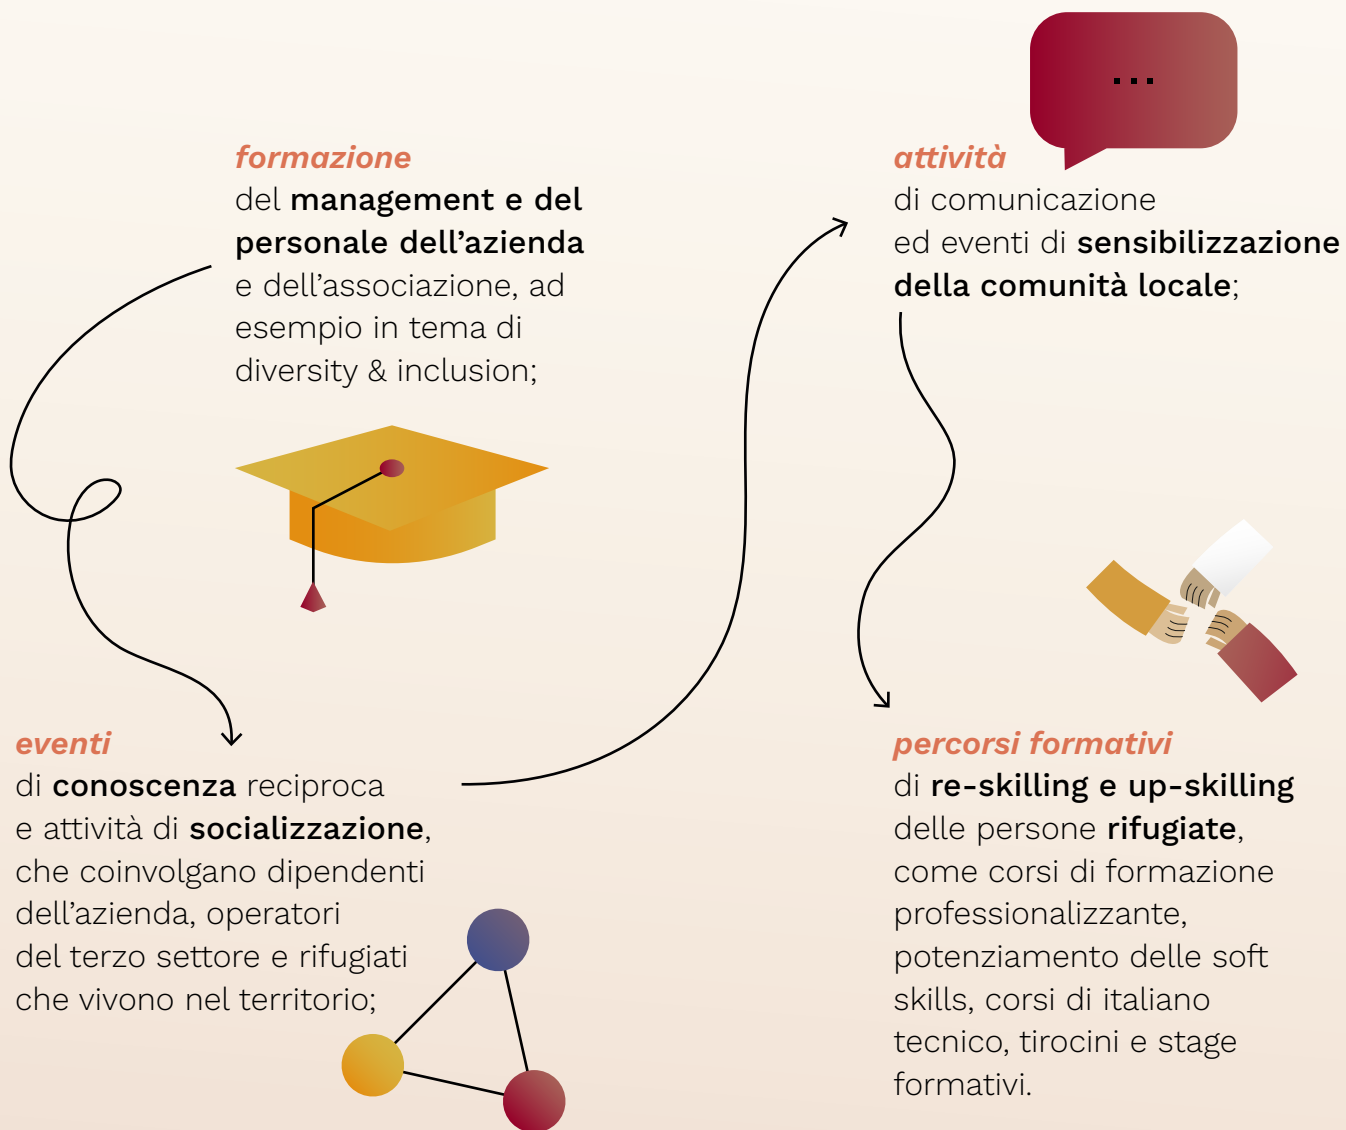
...

formazione
del management e del personale dell’azienda e dell’associazione, ad esempio in tema di diversity & inclusion;

attività
di comunicazione ed eventi di sensibilizzazione della comunità locale;

eventi
di conoscenza reciproca e attività di socializzazione, che coinvolgano dipendenti dell’azienda, operatori del terzo settore e rifugiati che vivono nel territorio;

percorsi formativi
di re-skilling e up-skilling delle persone rifugiate, come corsi di formazione professionalizzante, potenziamento delle soft skills, corsi di italiano tecnico, tirocini e stage formativi.